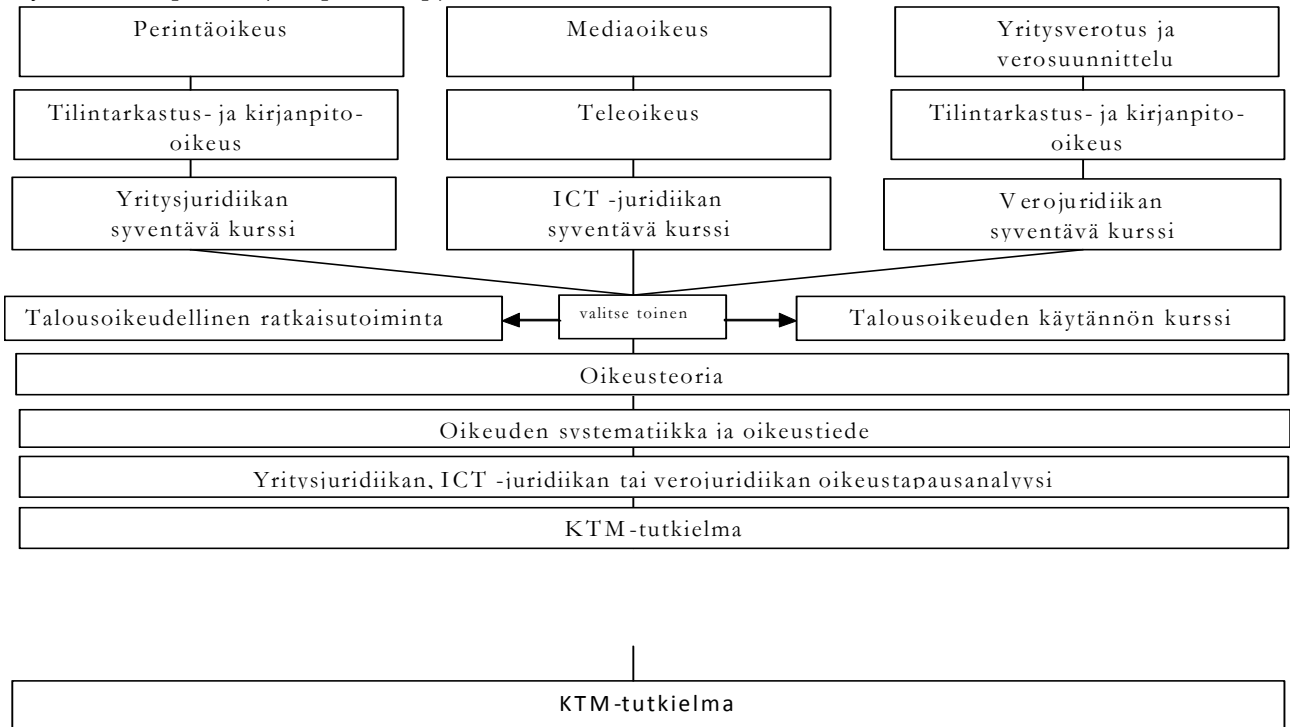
Perintäoikeus

Mediaoikeus

Yritysverotus ja verosuunnittelu

Tilintarkastus- ja kirjanpito-oikeus

Teleoikeus

Tilintarkastus- ja kirjanpito-oikeus

Yritysjuridiikan syventävä kurssi

ICT -juridiikan syventävä kurssi

Verojuridiikan syventävä kurssi

Talousoikeudellinen ratkaisutoiminta

valitse toinen

Talousoikeuden käytännön kurssi

Oikeusteoria

Oikeuden systematiikka ja oikeustiede

Yritysjuridiikan, ICT -juridiikan tai verojuridiikan oikeustapausanalyysi

KTM-tutkielma

KTM-tutkielma